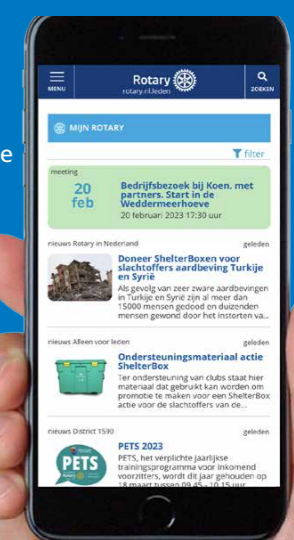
e

MENU

Rotary
rotary.nl/leden

ZOEKEN

MIJN ROTARY

filter

meeting

20 feb

Bedrijfsbezoek bij Koen, met partners. Start in de Weddermeerhoeve

20 februari 2023 17:30 uur

nieuws Rotary in Nederland

geleden

Doneer ShelterBoxen voor slachtoffers aardbeving Turkije en Syrië

Als gevolg van zeer zware aardbevingen in Turkije en Syrië zijn al meer dan 15000 mensen gedood en duizenden mensen gewond door het instorten va...

nieuws Alleen voor leden

geleden

Ondersteuningsmateriaal actie ShelterBox

Ter ondersteuning van clubs staat hier materiaal dat gebruikt kan worden om promotie te maken voor een ShelterBox actie voor de slachtoffers van de...

nieuws District 1590

geleden

PETS

PETS 2023

PETS, het verplichte jaarlijkse trainingsprogramma voor inkomend voorzitters, wordt dit jaar gehouden op 18 maart tussen 09.45 - 10.15 uur